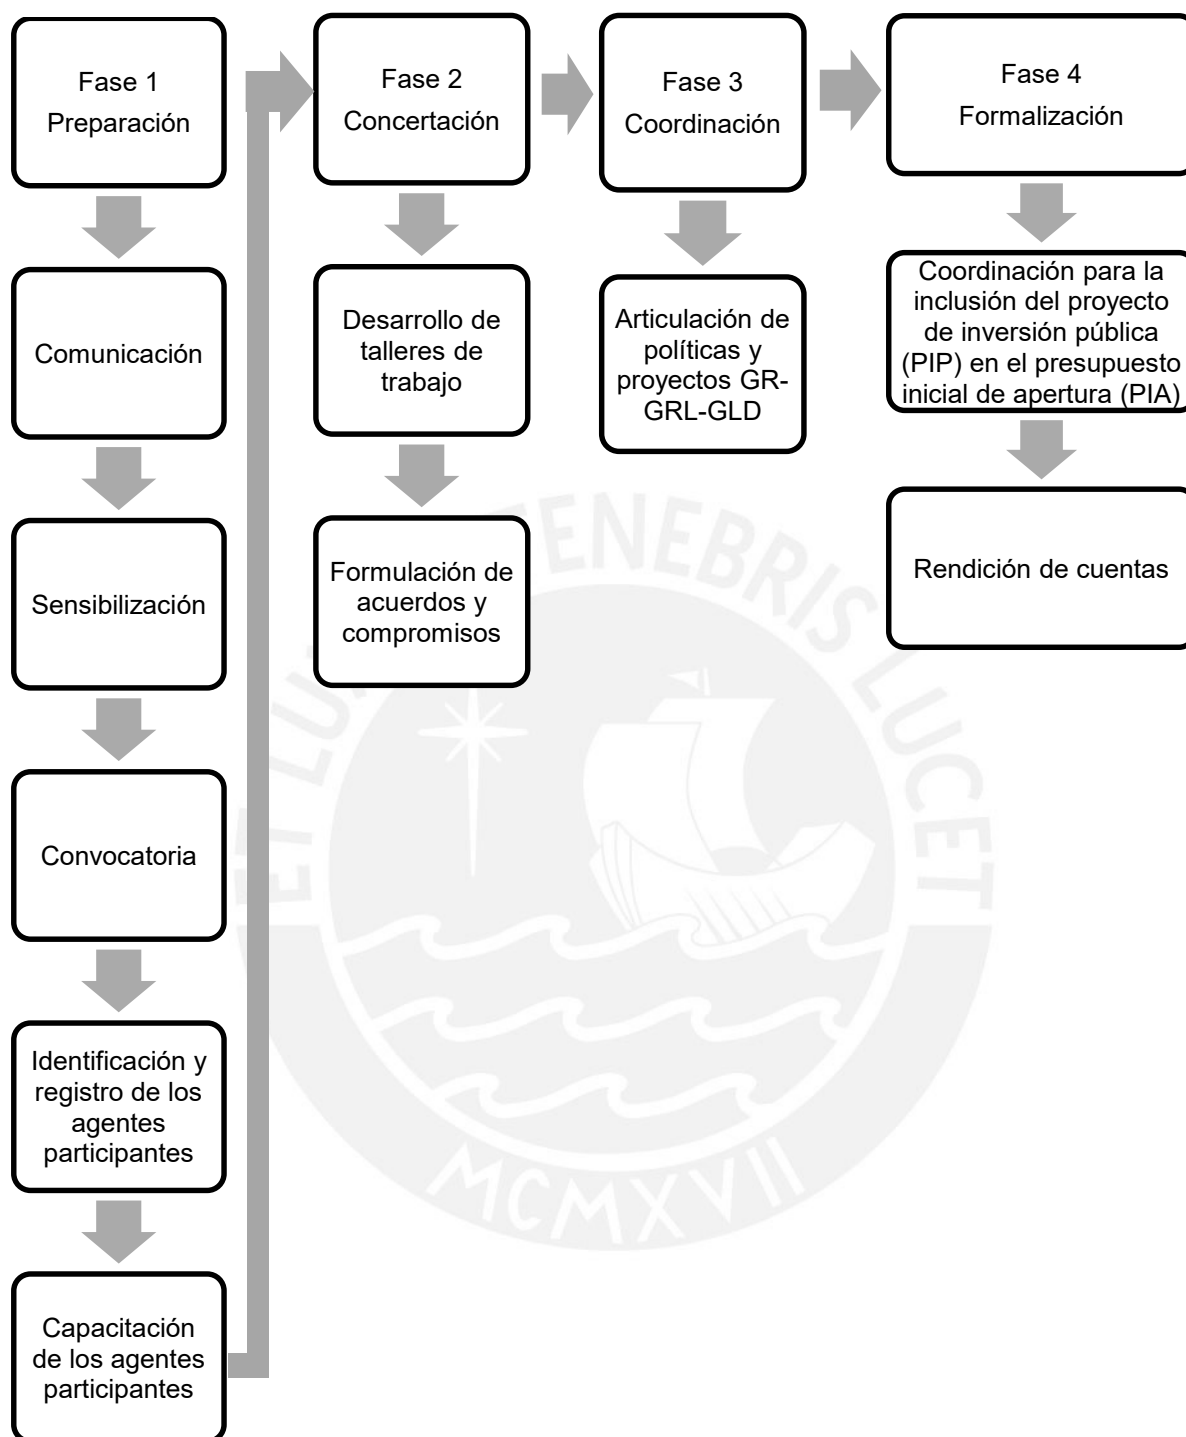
Fase 1
Preparación

Comunicación

Sensibilización

Convocatoria

Identificación y registro de los agentes participantes

Capacitación de los agentes participantes

Fase 2
Concertación

Desarrollo de talleres de trabajo

Formulación de acuerdos y compromisos

Fase 3
Coordinación

Articulación de políticas y proyectos GR-GRL-GLD

Fase 4
Formalización

Coordinación para la inclusión del proyecto de inversión pública (PIP) en el presupuesto inicial de apertura (PIA)

Rendición de cuentas

ET LUX IN TENEBRIS LUCET

MCMXVII